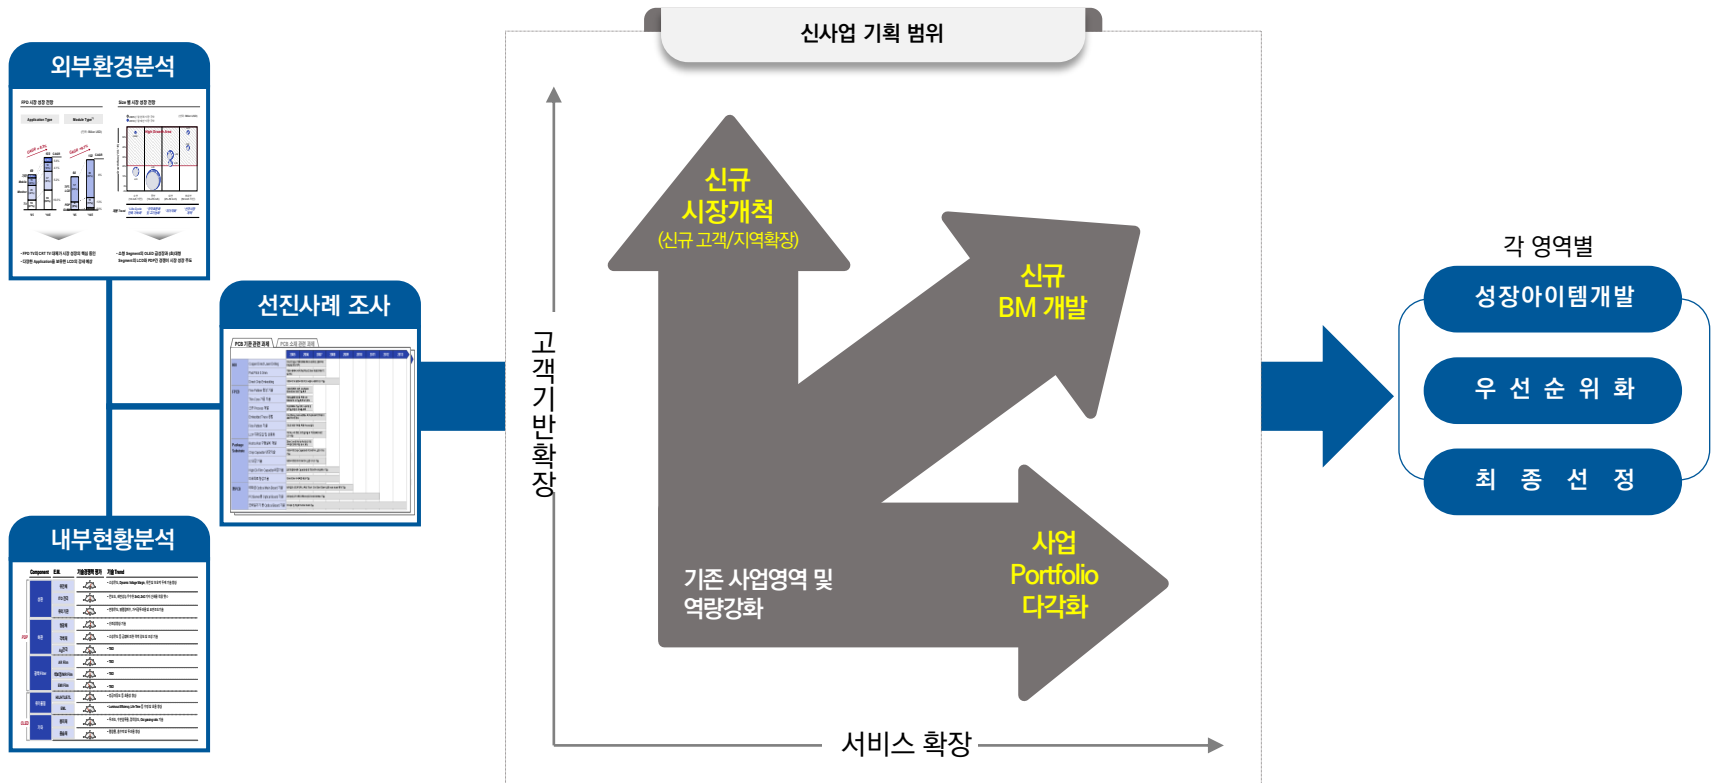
외부환경분석

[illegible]

선진사례 조사

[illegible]

내부현황분석

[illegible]

신사업 기획 범위

신규
시장개척
(신규 고객/지역확장)

신규
BM 개발

고객기반확장

기존 사업영역 및
역량강화

사업
Portfolio
다각화

서비스 확장

각 영역별

성장아이템개발

우 선 순 위 화

최 종 선 정